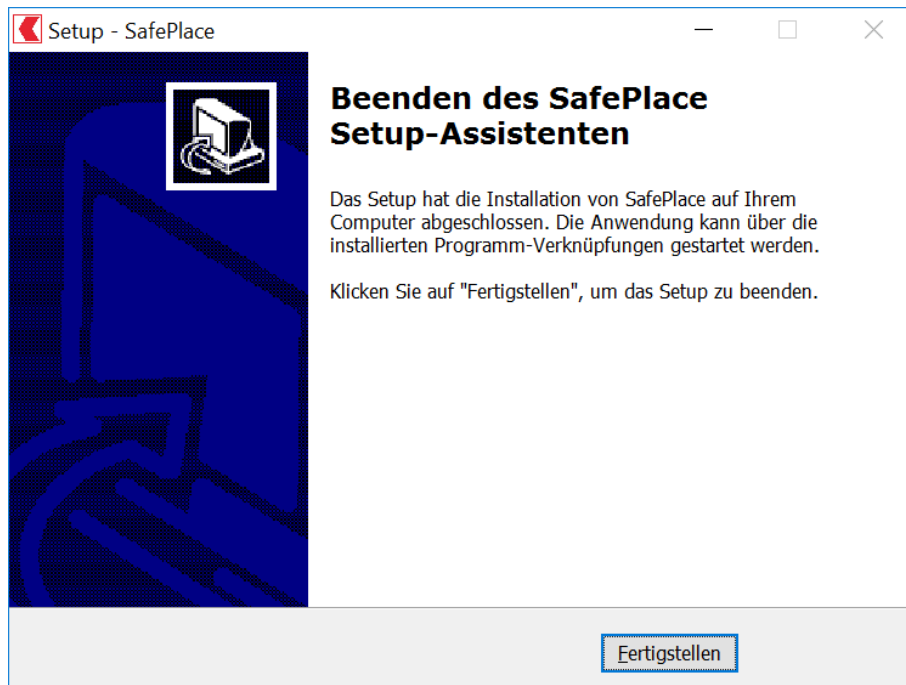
Setup - SafePlace

Beenden des SafePlace Setup-Assistenten

Das Setup hat die Installation von SafePlace auf Ihrem Computer abgeschlossen. Die Anwendung kann über die installierten Programm-Verknüpfungen gestartet werden.

Klicken Sie auf "Fertigstellen", um das Setup zu beenden.

Fertigstellen